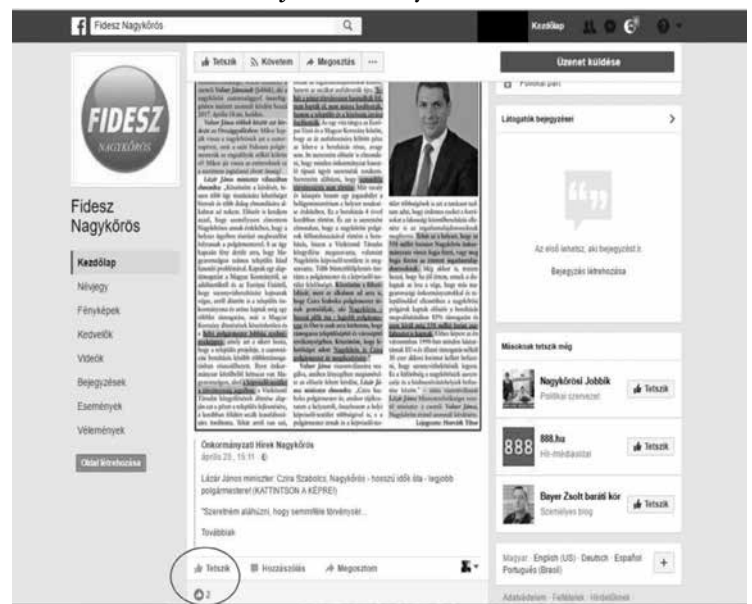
Fidesz Nagykőrös

Kezdőlap

FIDESZ
NAGYKŐRÖS

Fidesz Nagykőrös

Kezdőlap
Névjegy
Fényképek
Kedvelők
Videók
Bejegyzések
Események
Vélemények

Oldal létrehozása

Tetszik
Követem
Megosztás
...

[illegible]

Lázár János

Önkormányzati Hírek Nagykőrös
április 25., 15:11

Lázár János miniszter: Czira Szabolcs, Nagykőrös - hosszú idők óta - legjobb polgármestere! (KATTINTSON A KÉPRE!)

"Szeretném aláhúzni, hogy semmiféle törvénysér...

Továbbiak

Tetszik
Hozzászólás
Megosztom

2

Üzenet küldése

Politikai párt

Látogatók bejegyzései

Az első lehetsz, aki bejegyzést ír.

Bejegyzés létrehozása

Mások ezt tetszik még

Nagykőrösi Jobbik
Politikai szervezet
Tetszik

888
888.hu
Hír-médiaoldal
Tetszik

Beyer Zsolt baráti kör
Személyes blog
Tetszik

Magyar · English (US) · Deutsch · Español · Português (Brasil)

Adatvédelem · Feltételek · Hirdetések